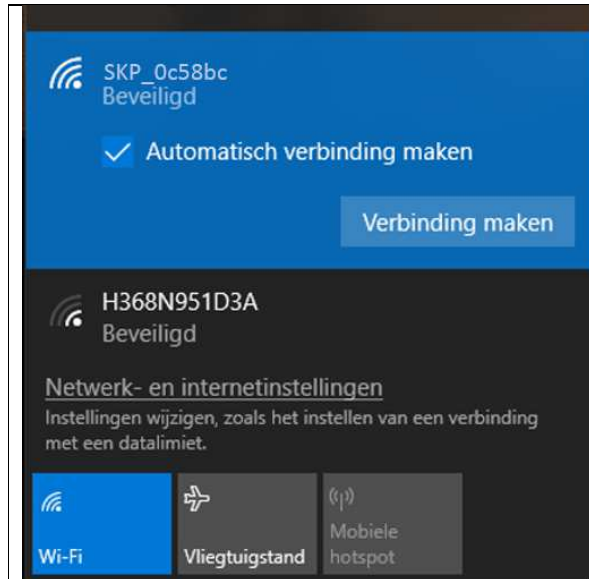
SKP_0c58bc
Beveiligd

Automatisch verbinding maken

Verbinding maken

H368N951D3A
Beveiligd

Netwerk- en internetinstellingen
Instellingen wijzigen, zoals het instellen van een verbinding met een datalimiet.

Wi-Fi

Vliegtuigstand

Mobiele hotspot